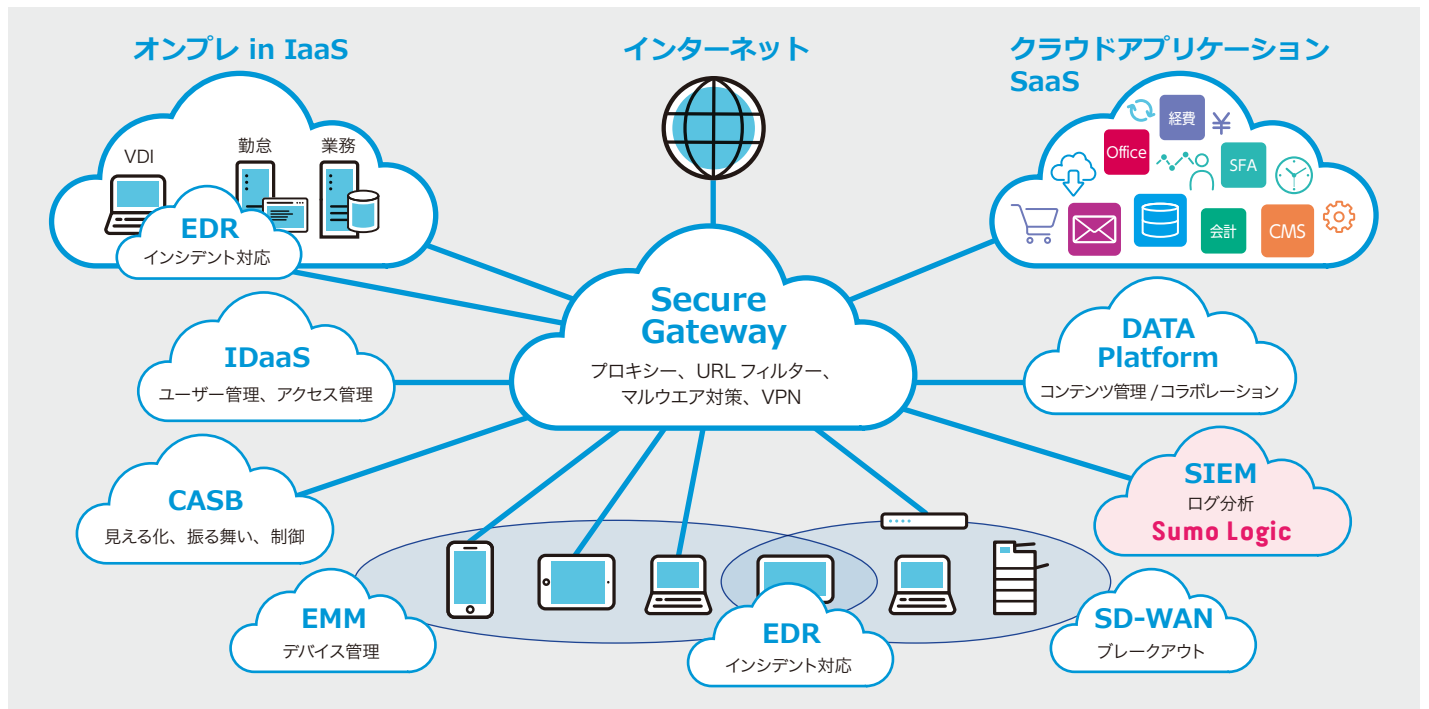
オンプレ in IaaS

VDI
勤怠
業務

EDR
インシデント対応

インターネット

クラウドアプリケーション
SaaS

経費
¥
Office
SFA
会計
CMS

Secure Gateway
プロキシー、URL フィルター、マルウエア対策、VPN

IDaaS
ユーザー管理、アクセス管理

DATA Platform
コンテンツ管理 / コラボレーション

CASB
見える化、振る舞い、制御

SIEM
ログ分析
Sumo Logic

EMM
デバイス管理

EDR
インシデント対応

SD-WAN
ブレークアウト